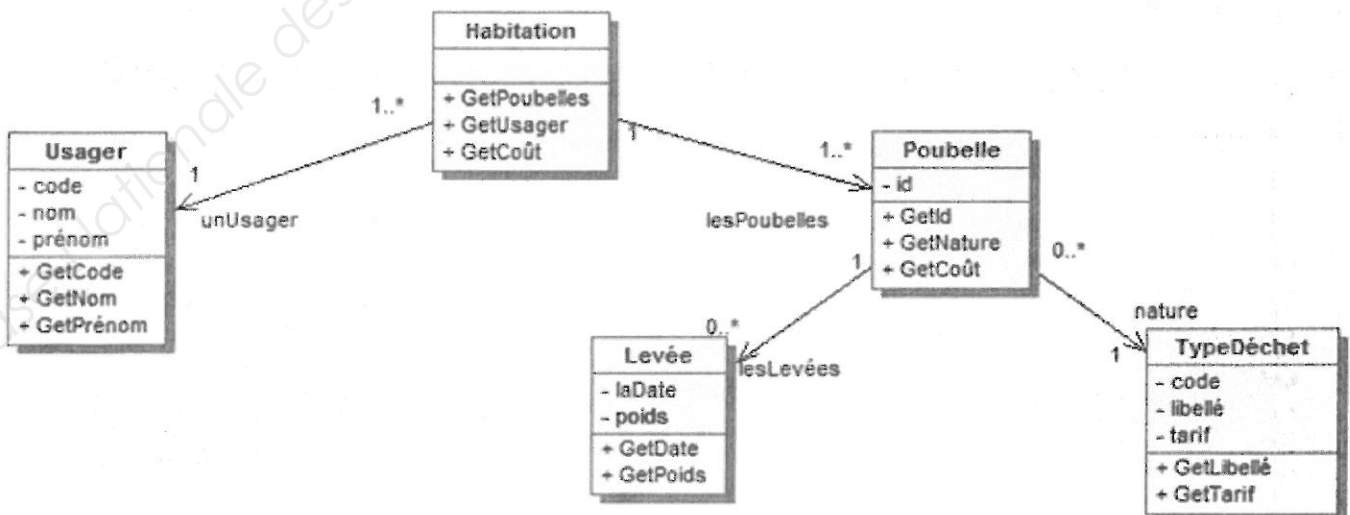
Habitation

+ GetPoubelles
+ GetUsager
+ GetCoût

Usager
- code
- nom
- prénom
+ GetCode
+ GetNom
+ GetPrénom

1..*
1
unUsager

1
1..*
lesPoubelles

Poubelle
- id
+ GetId
+ GetNature
+ GetCoût

1
0..*
lesLevées

0..*
nature
1

Levée
- laDate
- poids
+ GetDate
+ GetPoids

TypeDéchet
- code
- libellé
- tarif
+ GetLibellé
+ GetTarif